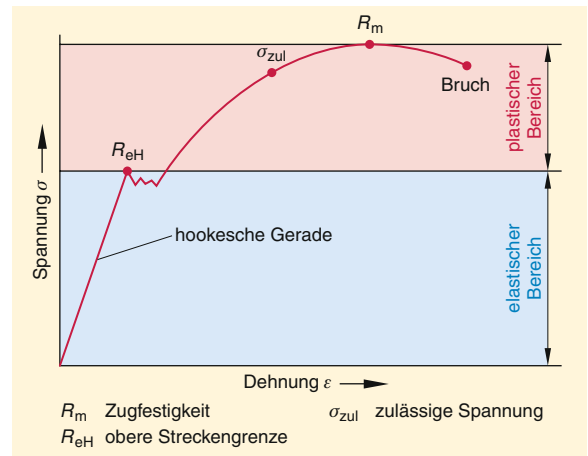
$R_m$

$\sigma_{zul}$

Bruch

$R_{eH}$

plastischer Bereich

Spannung $\sigma$

hookesche Gerade

elastischer Bereich

Dehnung $\varepsilon$

$R_m$ Zugfestigkeit

$\sigma_{zul}$ zulässige Spannung

$R_{eH}$ obere Streckengrenze